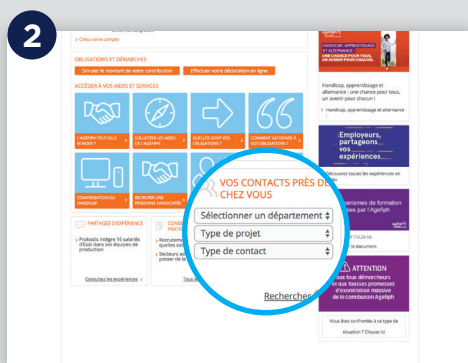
2

> Créez votre compte

OBLIGATIONS ET DÉMARCHES

Simuler le montant de votre contribution

Effectuer votre déclaration en ligne

ACCÉDER À VOS AIDES ET SERVICES

L'AGEFIPH PEUT-ELLE M'AIDER ?

COLLECTER LES AIDES DE L'AGEFIPH

QUELLES SONT VOS OBLIGATIONS ?

COMMENT SATISFAIRE À VOS OBLIGATIONS ?

COMPENSATION DU HANDICAP

RECRUTER UNE PERSONNE HANDICAPÉE

PARTAGES D'EXPÉRIENCE

Prokodis intègre 10 salariés d'Esat dans ses équipes de production

Consultez les expériences

VOS CONTACTS PRÈS DE CHEZ VOUS

Sélectionner un département

Type de projet

Type de contact

Rechercher

HANDICAP, APPRENTISSAGE ET ALTERNANCE : UNE CHANCE POUR TOUS, UN AVENIR POUR CHACUN !

Handicap, apprentissage et alternance : une chance pour tous, un avenir pour chacun !

> Handicap, apprentissage et alternance

Employeurs, partageons vos expériences

Découvrez toutes les expériences et partagez les vôtres

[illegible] de formation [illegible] par l'Agefiph

ATTENTION

Vous êtes confrontés à ce type de situation ? Cliquez ici